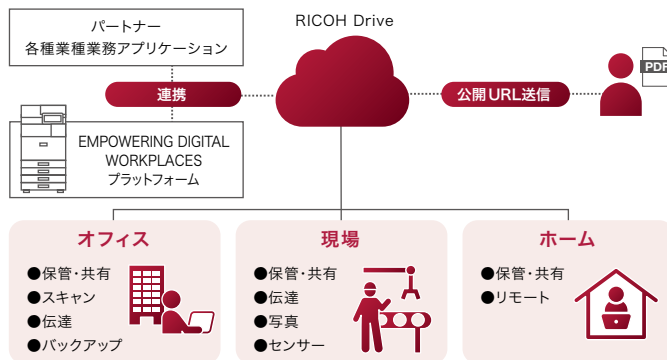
パートナー
各種業種業務アプリケーション

連携

EMPOWERING DIGITAL WORKPLACES
プラットフォーム

RICOH Drive

公開URL送信

PDF

オフィス
●保管・共有
●スキャン
●伝達
●バックアップ

現場
●保管・共有
●伝達
●写真
●センサー

ホーム
●保管・共有
●リモート